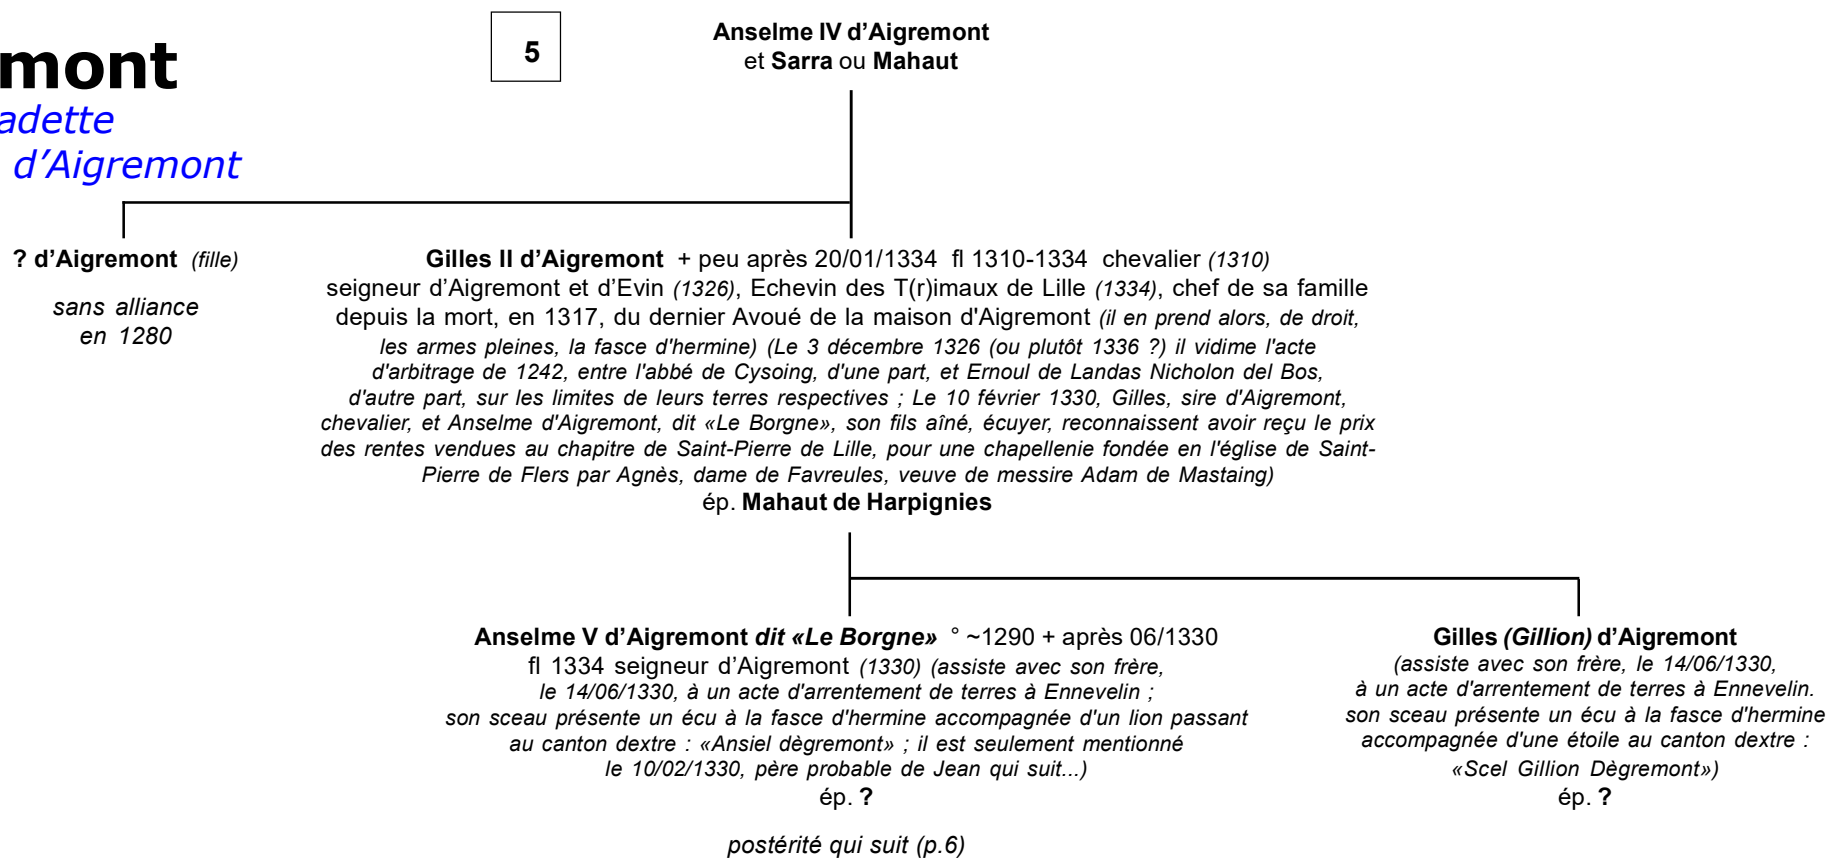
mont
adette
d’Aigremont

5

Anselme IV d’Aigremont
et Sarra ou Mahaut

? d’Aigremont (fille)

sans alliance
en 1280

Gilles II d’Aigremont + peu après 20/01/1334 fl 1310-1334 chevalier (1310) seigneur d’Aigremont et d’Evin (1326), Echevin des T(r)imaux de Lille (1334), chef de sa famille depuis la mort, en 1317, du dernier Avoué de la maison d'Aigremont (il en prend alors, de droit, les armes pleines, la fasce d'hermine) (Le 3 décembre 1326 (ou plutôt 1336 ?) il vidime l'acte d'arbitrage de 1242, entre l'abbé de Cysoing, d'une part, et Ernoul de Landas Nicholon del Bos, d'autre part, sur les limites de leurs terres respectives ; Le 10 février 1330, Gilles, sire d'Aigremont, chevalier, et Anselme d'Aigremont, dit «Le Borgne», son fils aîné, écuyer, reconnaissent avoir reçu le prix des rentes vendues au chapitre de Saint-Pierre de Lille, pour une chapellenie fondée en l'église de Saint-Pierre de Flers par Agnès, dame de Favreules, veuve de messire Adam de Mastaing)
ép. Mahaut de Harpignies

Anselme V d’Aigremont dit «Le Borgne» ° ~1290 + après 06/1330 fl 1334 seigneur d’Aigremont (1330) (assiste avec son frère, le 14/06/1330, à un acte d'arrentement de terres à Ennevelin ; son sceau présente un écu à la fasce d'hermine accompagnée d'un lion passant au canton dextre : «Ansiel dègremont» ; il est seulement mentionné le 10/02/1330, père probable de Jean qui suit...)
ép. ?

postérité qui suit (p.6)

Gilles (Gillion) d’Aigremont
(assiste avec son frère, le 14/06/1330, à un acte d'arrentement de terres à Ennevelin. son sceau présente un écu à la fasce d'hermine accompagnée d'une étoile au canton dextre : «Scel Gillion Dègremont»)
ép. ?